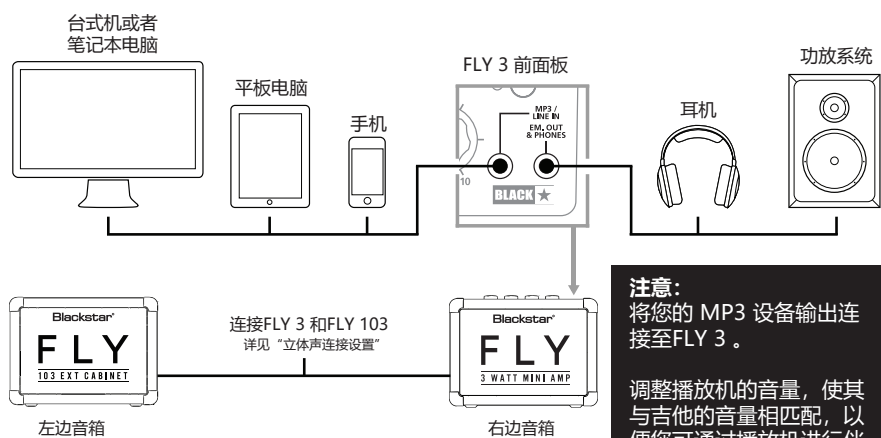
台式机或者
笔记本电脑

平板电脑

手机

FLY 3 前面板

MP3 / LINE IN

EM. OUT & PHONES

10

BLACK★

耳机

功放系统

Blackstar

FLY

103 EXT CABINET

左边音箱

连接FLY 3 和FLY 103
详见“立体声连接设置”

Blackstar

FLY

3 WATT MINI AMP

右边音箱

注意：
将您的 MP3 设备输出连接至FLY 3 。

调整播放机的音量，使其与吉他的音量相匹配，以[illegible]